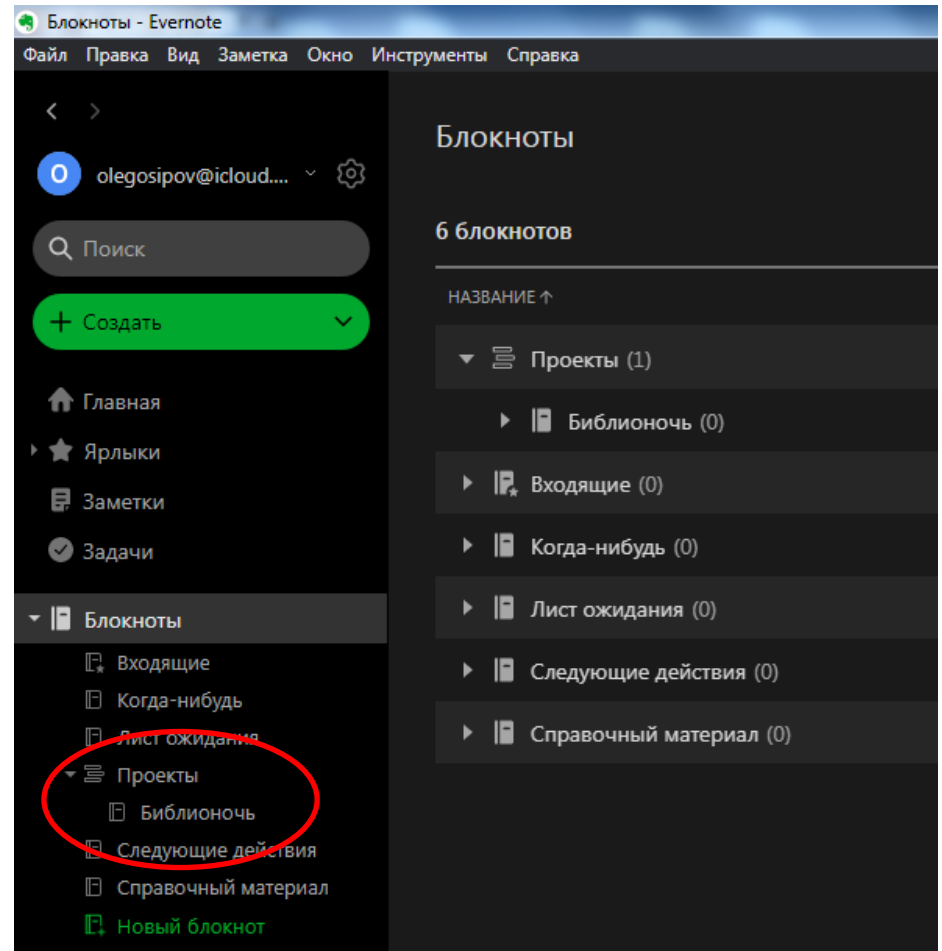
Блокноты - Evernote

Файл Правка Вид Заметка Окно Инструменты Справка

O olegosipov@icloud....

Поиск

+ Создать

Главная

Ярлыки

Заметки

Задачи

Блокноты

Входящие

Когда-нибудь

Лист ожидания

Проекты

Библионочь

Следующие действия

Справочный материал

Новый блокнот

Блокноты

6 блокнотов

НАЗВАНИЕ ↑

Проекты (1)

Библионочь (0)

Входящие (0)

Когда-нибудь (0)

Лист ожидания (0)

Следующие действия (0)

Справочный материал (0)